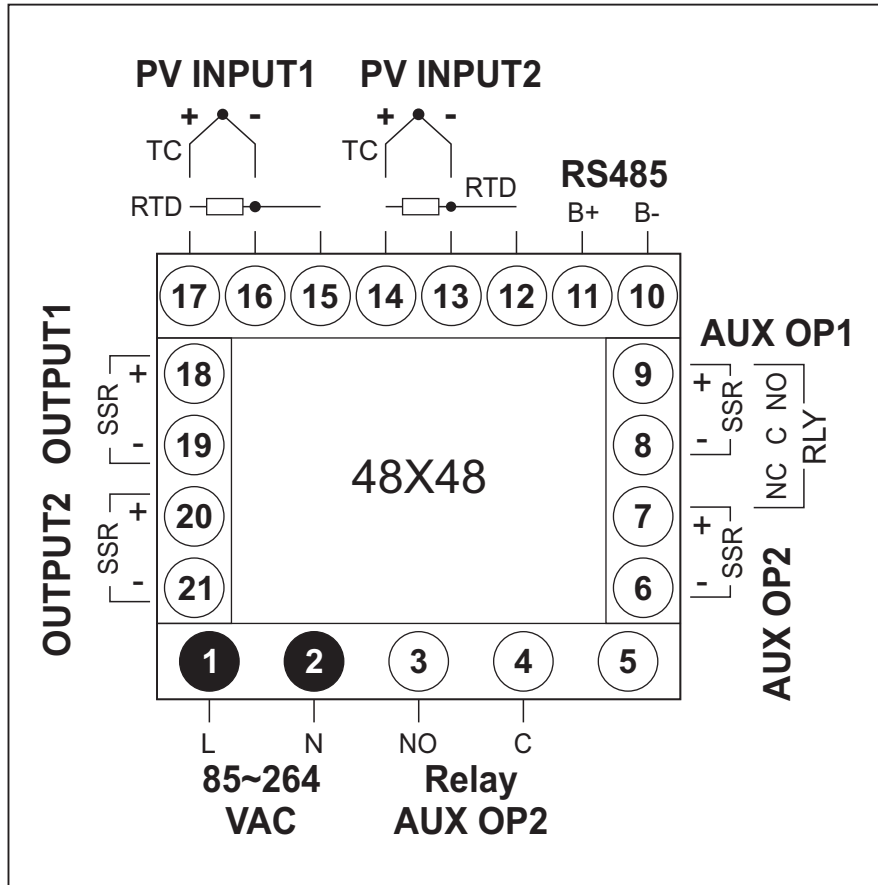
PV INPUT1
+ -
TC
RTD

PV INPUT2
+ -
TC
RTD

RS485
B+ B-

17 16 15 14 13 12 11 10

OUTPUT1
SSR
+ 18
- 19

OUTPUT2
SSR
+ 20
- 21

48X48

AUX OP1
9 + SSR
8 -
NO C NC
RLY

7 + SSR
6 -
AUX OP2

1 2 3 4 5

L N NO C

85~264 VAC

Relay AUX OP2